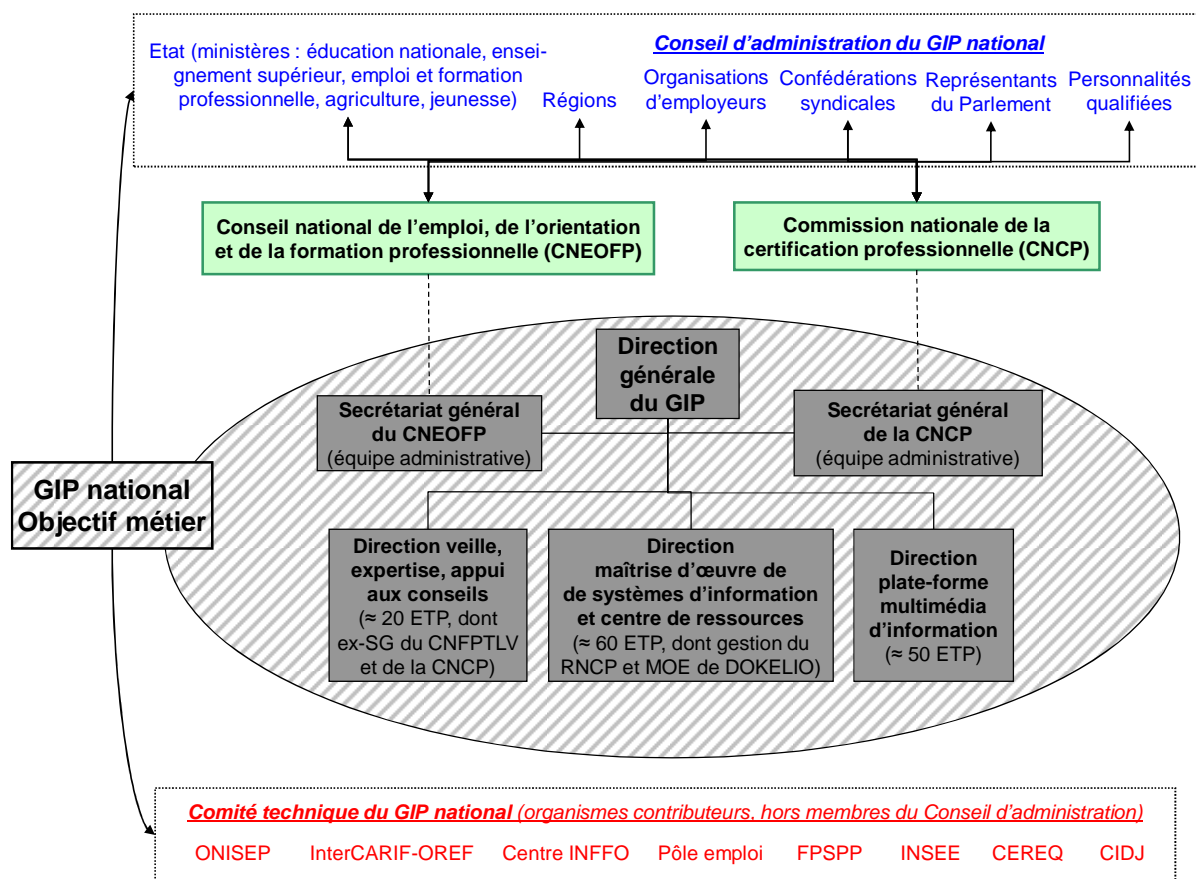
Conseil d'administration du GIP national

Etat (ministères : éducation nationale, enseignement supérieur, emploi et formation professionnelle, agriculture, jeunesse)

Régions

Organisations d'employeurs

Confédérations syndicales

Représentants du Parlement

Personnalités qualifiées

Conseil national de l'emploi, de l'orientation et de la formation professionnelle (CNEOFP)

Commission nationale de la certification professionnelle (CNCP)

Direction générale du GIP

Secrétariat général du CNEOFP (équipe administrative)

Secrétariat général de la CNCP (équipe administrative)

GIP national Objectif métier

Direction veille, expertise, appui aux conseils (≈ 20 ETP, dont ex-SG du CNFPTLV et de la CNCP)

Direction maîtrise d'œuvre de de systèmes d'information et centre de ressources (≈ 60 ETP, dont gestion du RNCP et MOE de DOKELIO)

Direction plate-forme multimédia d'information (≈ 50 ETP)

Comité technique du GIP national (organismes contributeurs, hors membres du Conseil d'administration)

ONISEP InterCARIF-OREF Centre INFFO Pôle emploi FPSPP INSEE CEREQ CIDJ